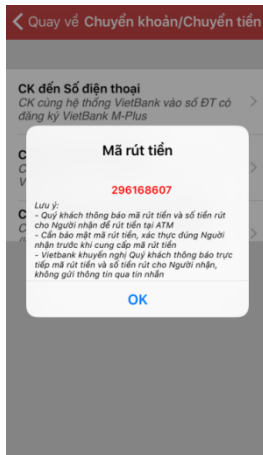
Quay về Chuyển khoản/Chuyển tiền

CK đến Số điện thoại
CK cùng hệ thống VietBank vào số ĐT có đăng ký VietBank M-Plus

C
C
V

C
C

Mã rút tiền

296168607

Lưu ý:
- Quý khách thông báo mã rút tiền và số tiền rút cho Người nhận để rút tiền tại ATM
- Cần bảo mật mã rút tiền, xác thực đúng Người nhận trước khi cung cấp mã rút tiền
- Vietbank khuyến nghị Quý khách thông báo trực tiếp mã rút tiền và số tiền rút cho Người nhận, không gửi thông tin qua tin nhắn

OK